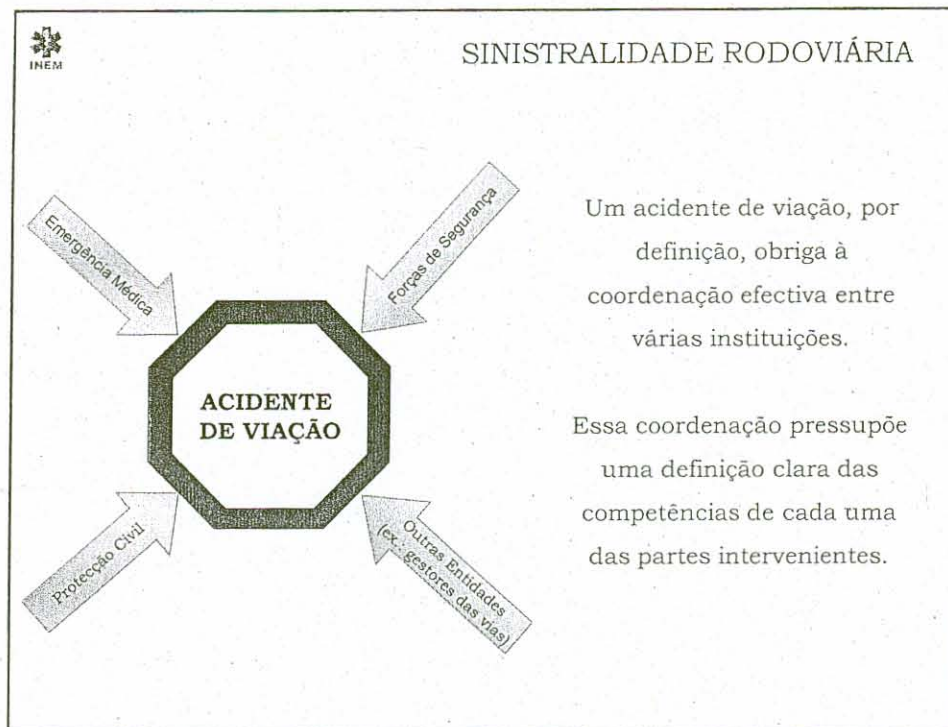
INEM

SINISTRALIDADE RODOVIÁRIA

Emergência Médica

Forças de Segurança

ACIDENTE DE VIAÇÃO

Protecção Civil

Outras Entidades (ex. gestores das vias)

Um acidente de viação, por definição, obriga à coordenação efectiva entre várias instituições.

Essa coordenação pressupõe uma definição clara das competências de cada uma das partes intervenientes.